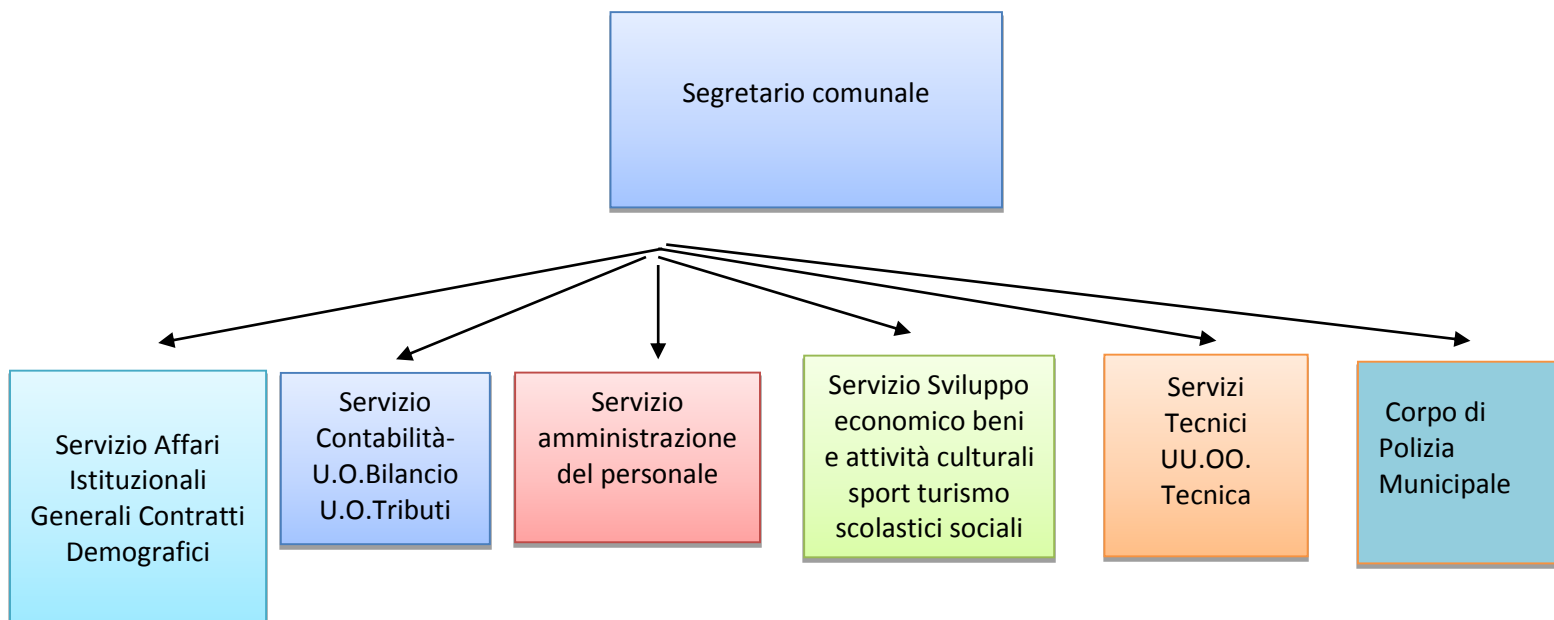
Segretario comunale

Servizio Affari Istituzionali Generali Contratti Demografici

Servizio Contabilità-U.O.Bilancio U.O.Tributi

Servizio amministrazione del personale

Servizio Sviluppo economico beni e attività culturali sport turismo scolastici sociali

Servizi Tecnici UU.OO. Tecnica

Corpo di Polizia Municipale